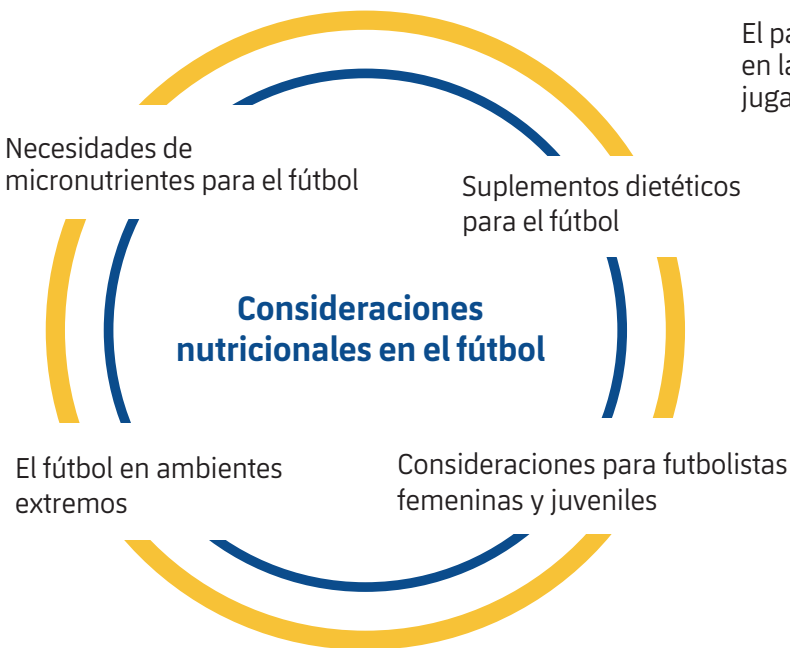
El pa
en la
juga

Necesidades de micronutrientes para el fútbol

Suplementos dietéticos para el fútbol

Consideraciones nutricionales en el fútbol

El fútbol en ambientes extremos

Consideraciones para futbolistas femeninas y juveniles